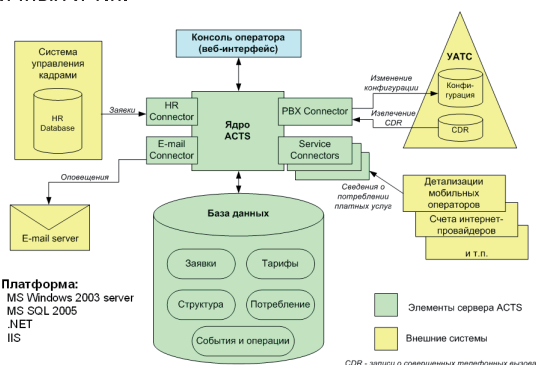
Консоль оператора (веб-интерфейс)

Система управления кадрами

HR Database

Заявки

HR Connector

Ядро ACTS

PBX Connector

E-mail Connector

Service Connectors

УАТС

Изменение конфигурации

Конфигурация

Извлечение CDR

CDR

Оповещения

Сведения о потреблении платных услуг

Детализации мобильных операторов

Счета интернет-провайдеров

и т.п.

E-mail server

База данных

Заявки

Тарифы

Структура

Потребление

События и операции

Платформа:
MS Windows 2003 server
MS SQL 2005
.NET
IIS

Элементы сервера ACTS

Внешние системы

CDR - записи о совершенных телефонных вызова